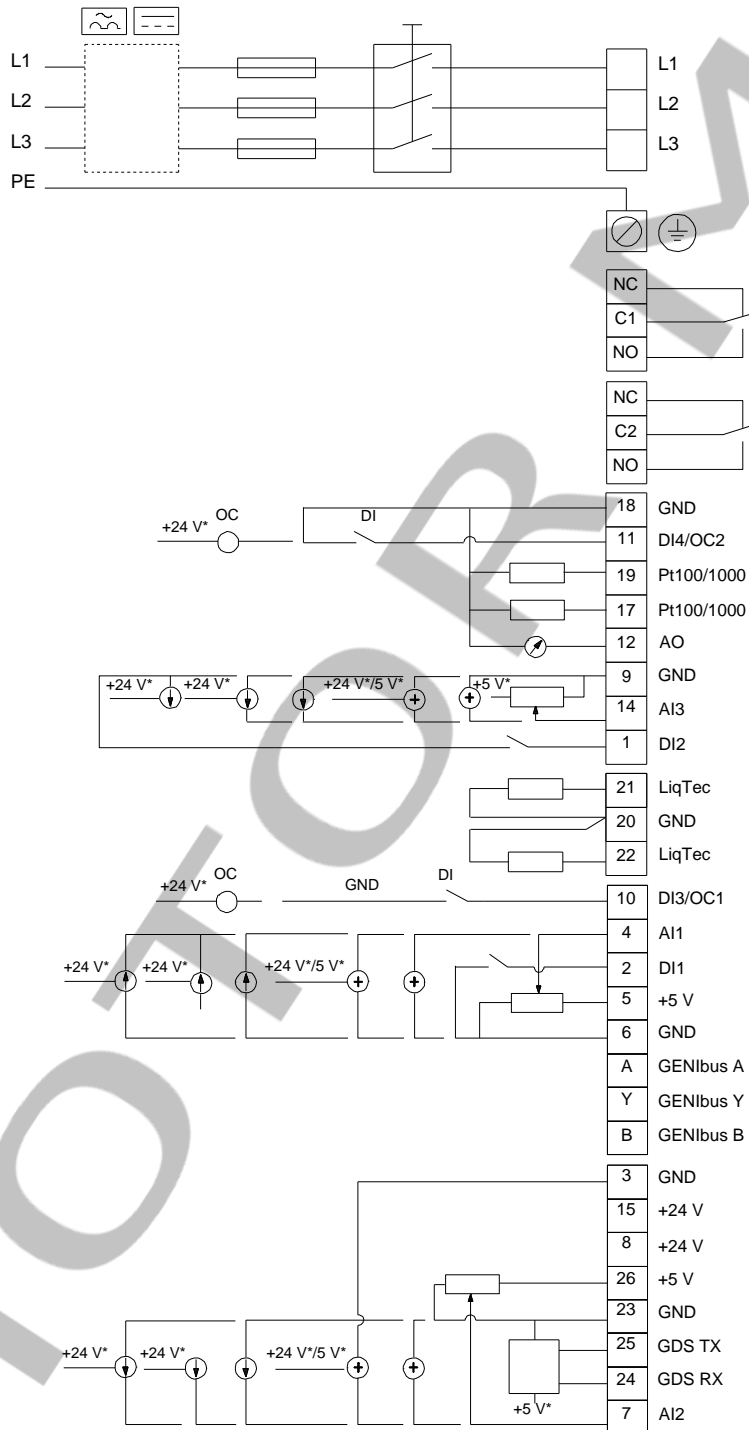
L1
L2
L3
PE

L1
L2
L3

NC
C1
NO

NC
C2
NO

+24 V* OC
DI

| 18 | GND |
|---|---|
| 11 | DI4/OC2 |
| 19 | Pt100/1000 |
| 17 | Pt100/1000 |
| 12 | AO |
| 9 | GND |
| 14 | AI3 |
| 1 | DI2 |
| 21 | LiqTec |
| 20 | GND |
| 22 | LiqTec |
| 10 | DI3/OC1 |
| 4 | AI1 |
| 2 | DI1 |
| 5 | +5 V |
| 6 | GND |
| A | GENIbus A |
| Y | GENIbus Y |
| B | GENIbus B |
| 3 | GND |
| 15 | +24 V |
| 8 | +24 V |
| 26 | +5 V |
| 23 | GND |
| 25 | GDS TX |
| 24 | GDS RX |
| 7 | AI2 |

+24 V* +24 V* +24 V*/5 V* +5 V*

+24 V* OC GND DI

+24 V* +24 V* +24 V*/5 V*

+24 V* +24 V* +24 V*/5 V* +5 V*